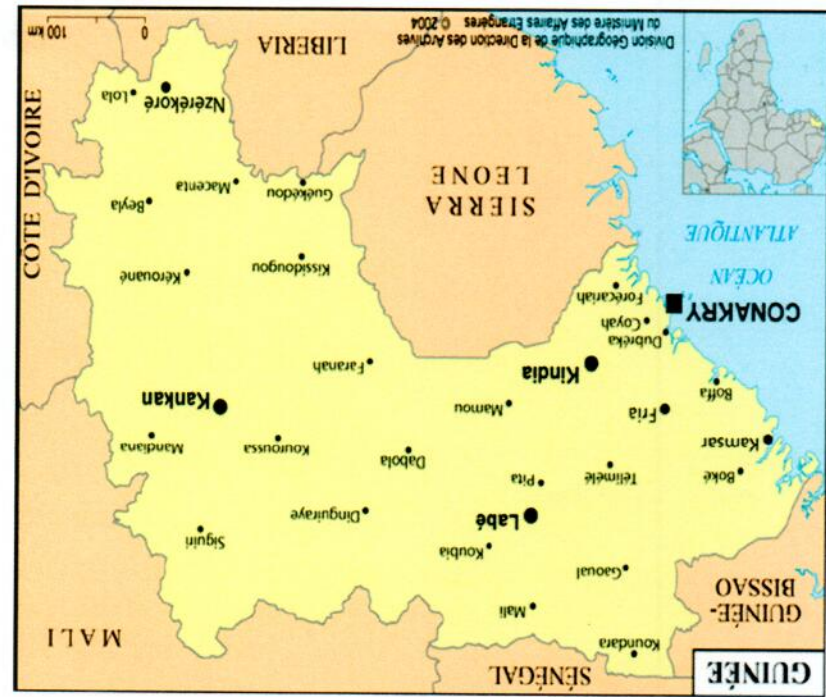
GUINÉE

SÉNÉGAL

MALI

GUINÉE-BISSAO

Koundara

Mali

Gaoual

Koubia

Labé

Boké

Télimélé

Pita

Dinguiraye

Siguiri

Kamsar

Dabola

Kouroussa

Mandiana

Boffa

Fria

Mamou

Kankan

Kindia

Faranah

CONAKRY

Dubréka

Coyah

Forécariah

OCÉAN ATLANTIQUE

Kérouané

Kissidougou

SIERRA LEONE

Beyla

Macenta

Guékédou

CÔTE D'IVOIRE

Lola

Nzérékoré

LIBERIA

Division Géographique de la Direction des Archives du Ministère des Affaires Etrangères © 2004

0 100 km